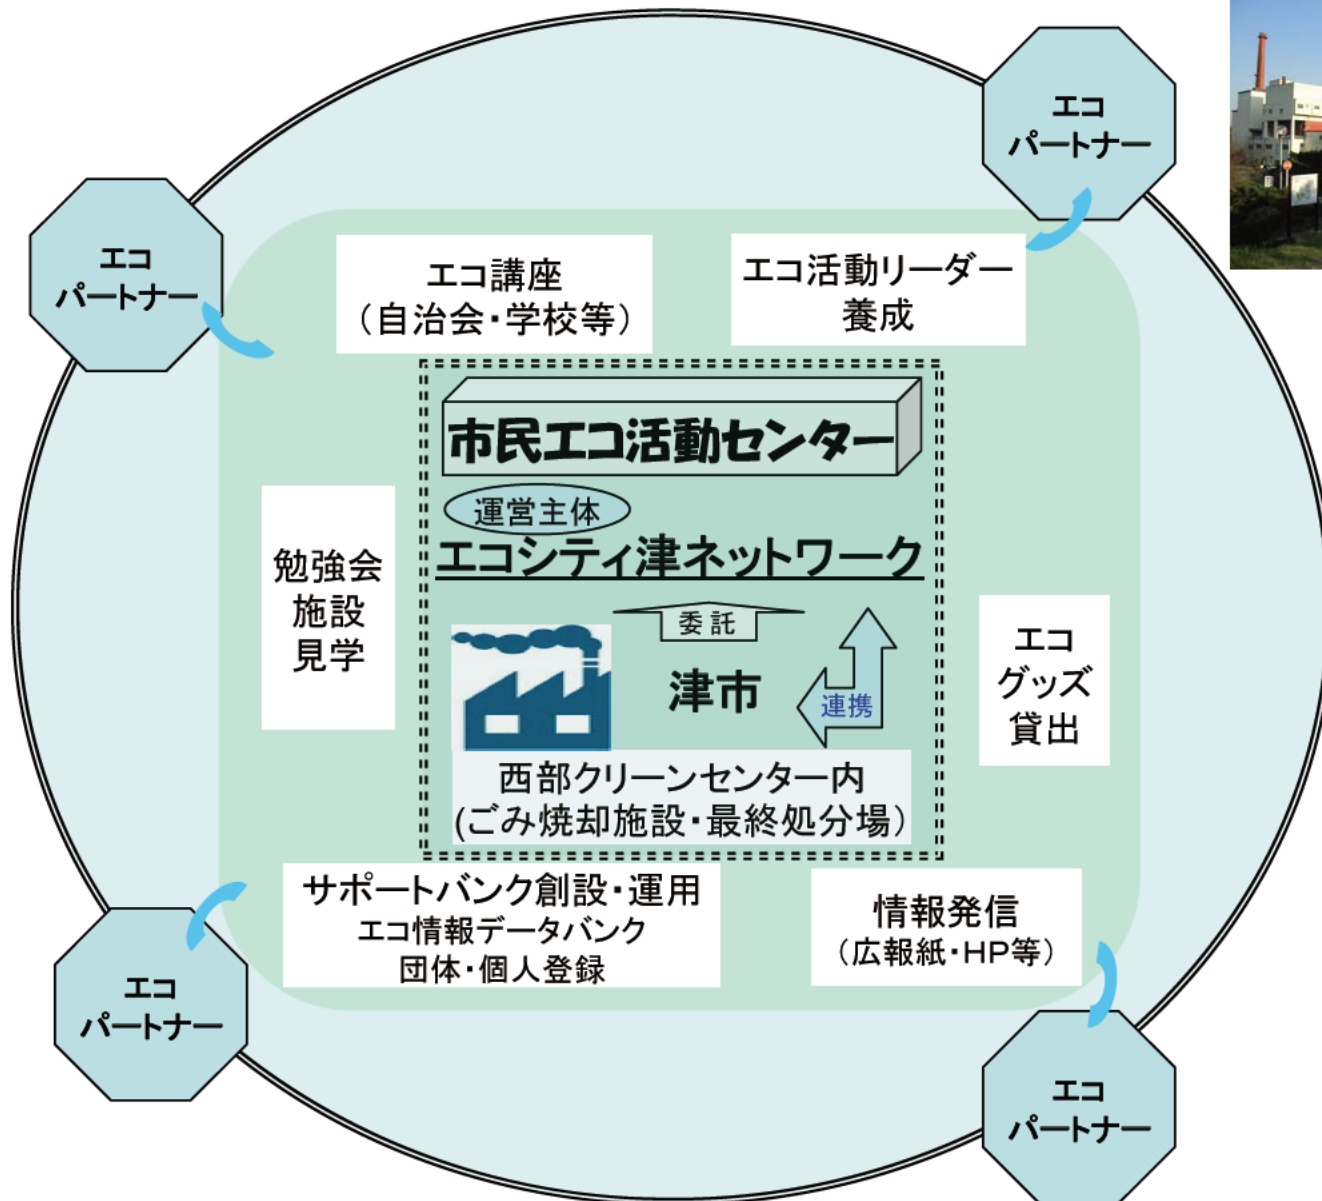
エコ
パートナー

エコ
パートナー

エコ講座
（自治会・学校等）

エコ活動リーダー
養成

市民エコ活動センター

運営主体

エコシティ津ネットワーク

勉強会
施設
見学

委託

津市

連携

エコ
グッズ
貸出

西部クリーンセンター内
(ごみ焼却施設・最終処分場)

サポートバンク創設・運用
エコ情報データバンク
団体・個人登録

情報発信
（広報紙・HP等）

エコ
パートナー

エコ
パートナー